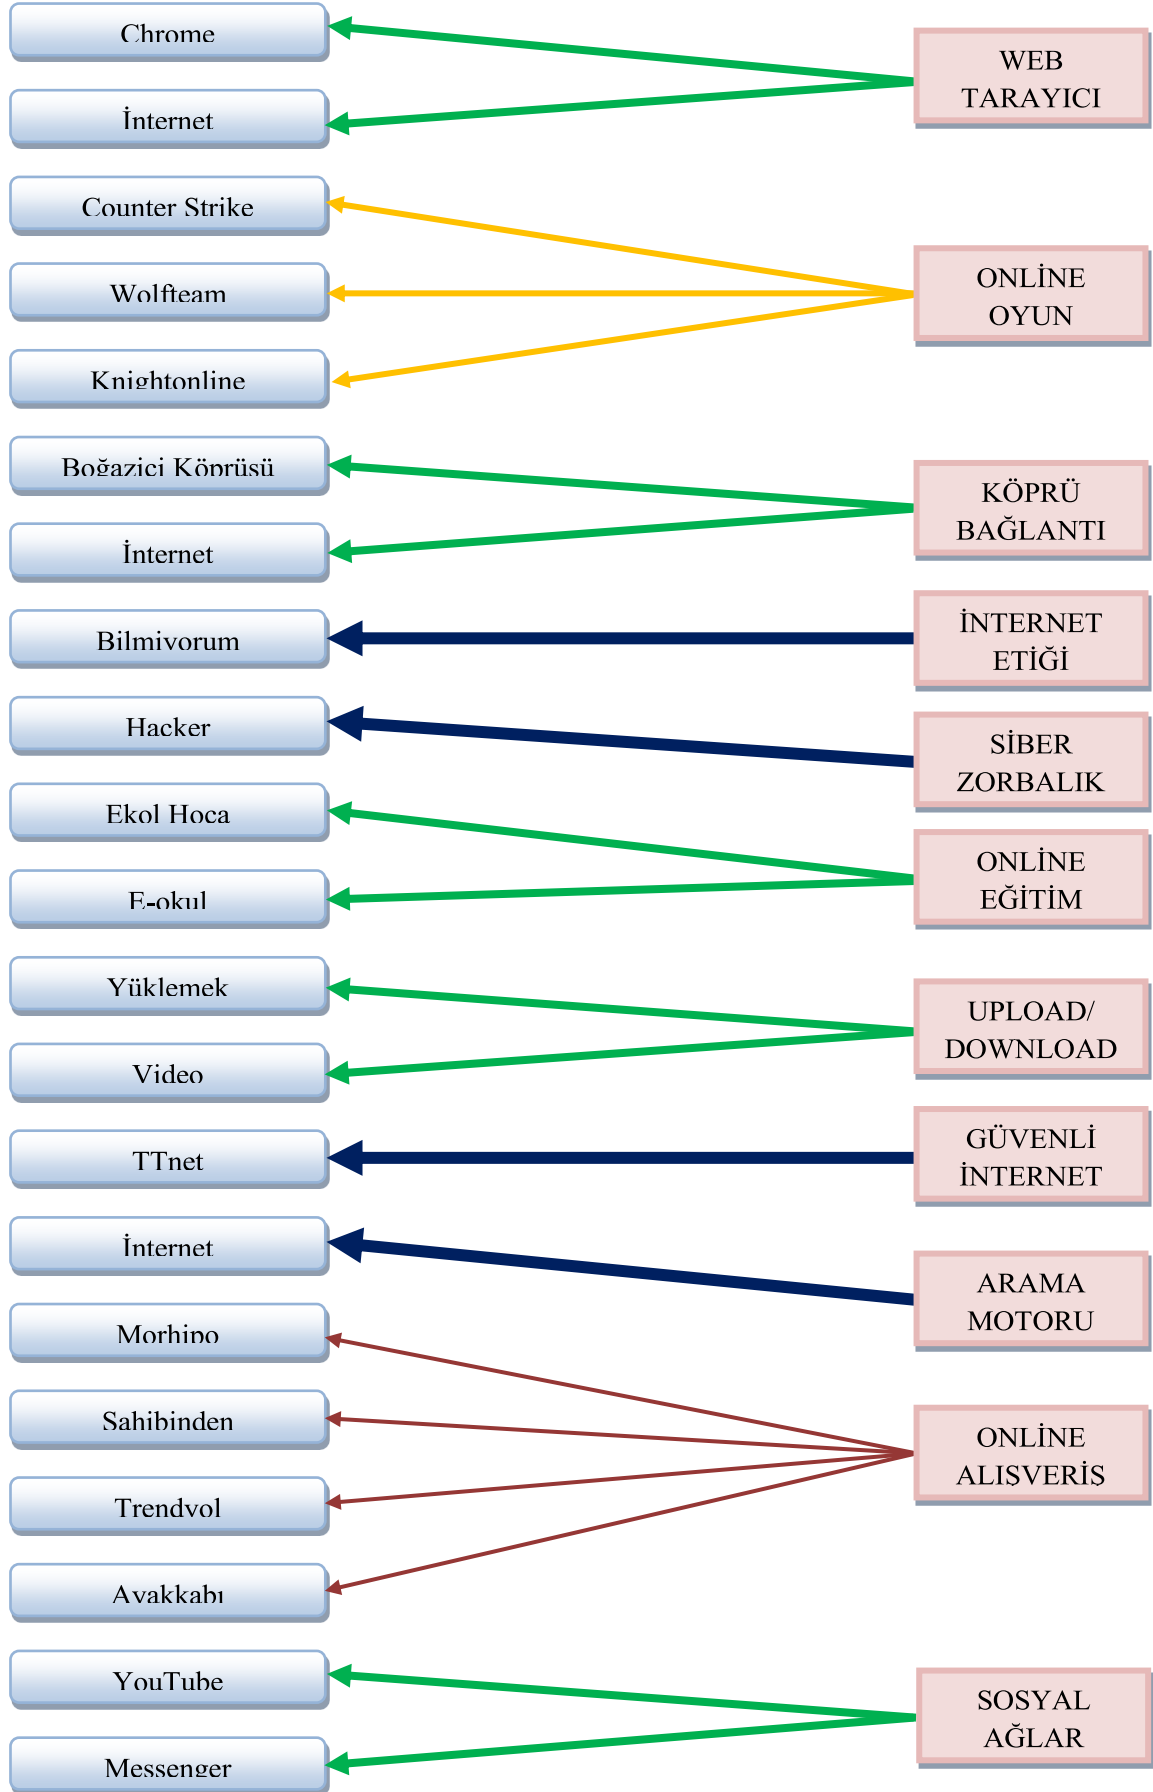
Chrome
İnternet
Counter Strike
Wolfteam
Knightonline
Boğazici Köprüsü
İnternet
Bilmiyorum
Hacker
Ekol Hoca
E-okul
Yüklemek
Video
TTnet
İnternet
Morhipo
Sahibinden
Trendyol
Ayakkabı
YouTube
Messenger

WEB TARAYICI
ONLİNE OYUN
KÖPRÜ BAĞLANTI
İNTERNET ETİĞİ
SİBER ZORBALIK
ONLİNE EĞİTİM
UPLOAD/ DOWNLOAD
GÜVENLİ İNTERNET
ARAMA MOTORU
ONLİNE ALIŞVERİŞ
SOSYAL AĞLAR